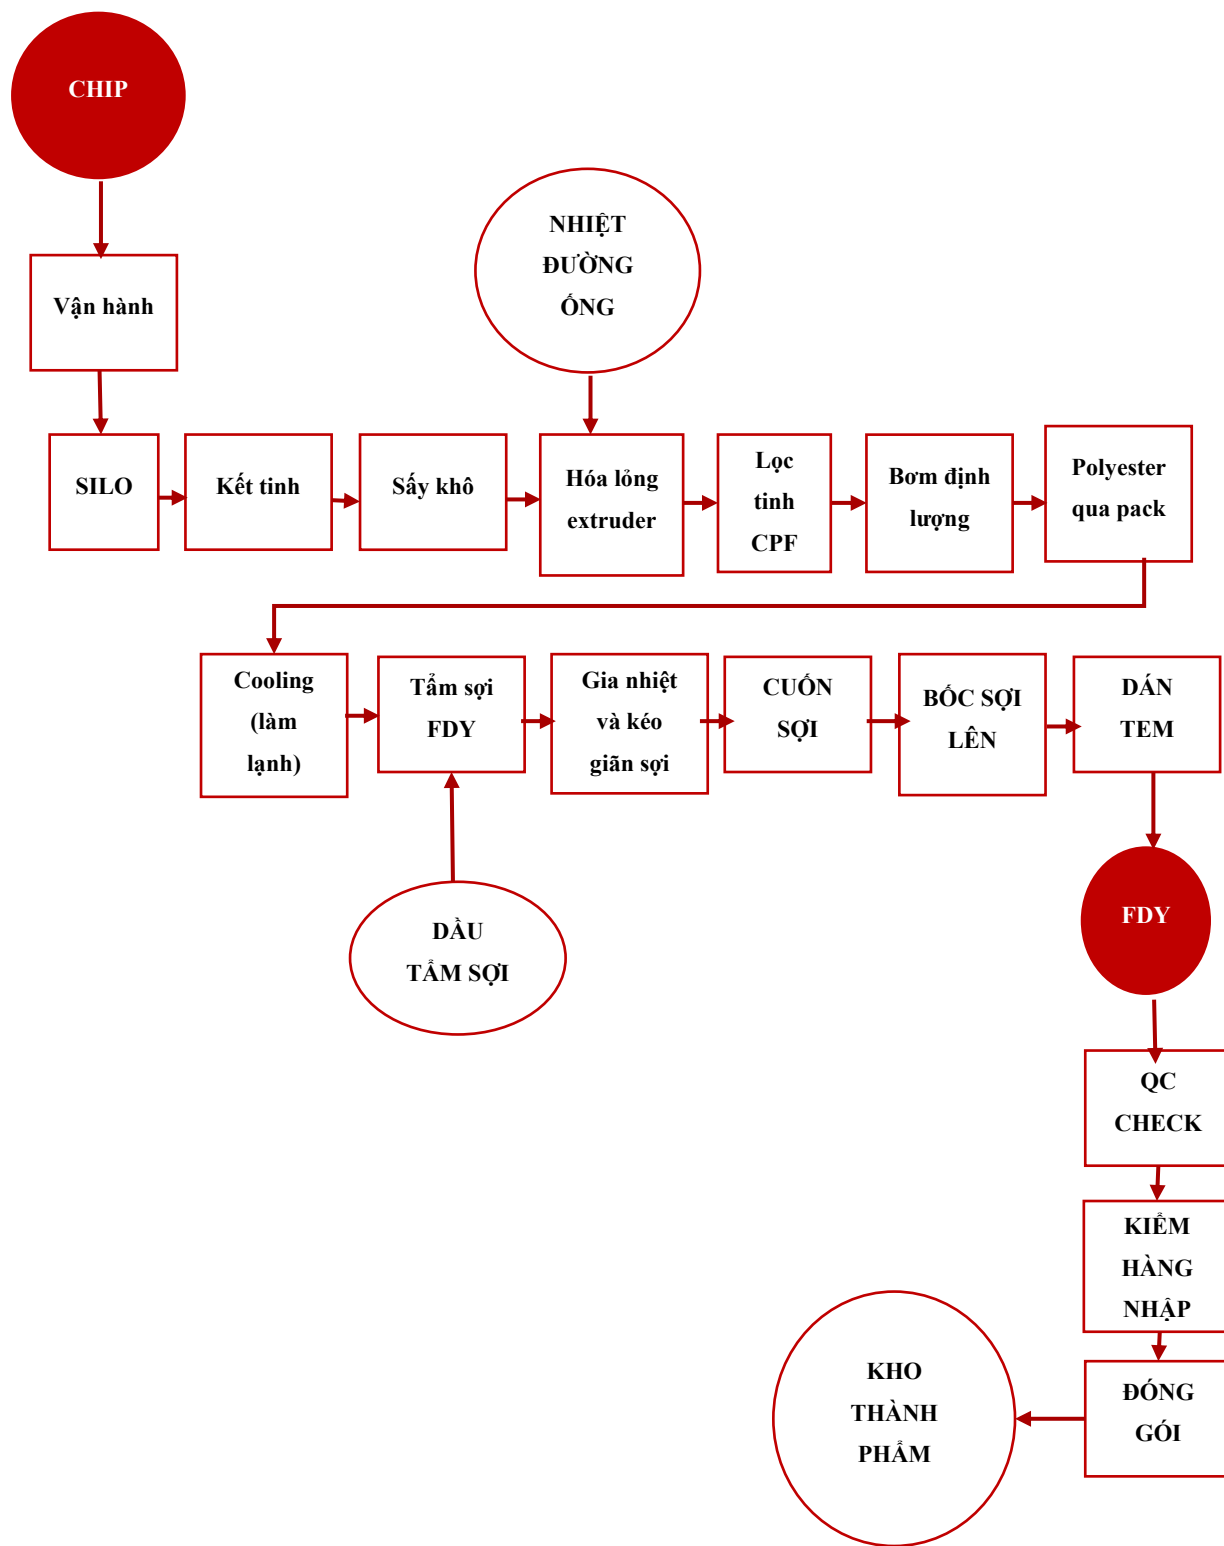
CHIP

Vận hành

NHIỆT ĐƯỜNG ỐNG

SILO

Kết tinh

Sấy khô

Hóa lỏng extruder

Lọc tinh CPF

Bơm định lượng

Polyester qua pack

Cooling (làm lạnh)

Tẩm sợi FDY

Gia nhiệt và kéo giãn sợi

CUỐN SỢI

BỐC SỢI LÊN

DÁN TEM

DẦU TẨM SỢI

FDY

QC CHECK

KIỂM HÀNG NHẬP

ĐÓNG GÓI

KHO THÀNH PHẨM